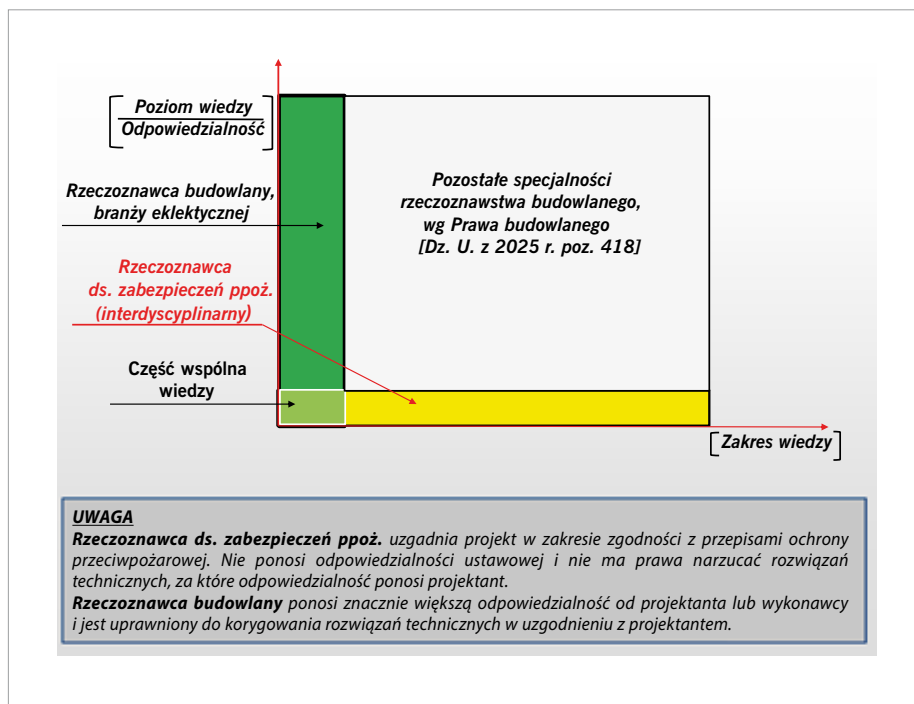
Poziom wiedzy
Odpowiedzialność

Rzeczoznawca budowlany, branży eklektycznej

Rzeczoznawca ds. zabezpieczeń ppoż. (interdyscyplinarny)

Część wspólna wiedzy

Pozostałe specjalności rzeczoznawstwa budowlanego, wg Prawa budowlanego [Dz. U. z 2025 r. poz. 418]

Zakres wiedzy

UWAGA
Rzeczoznawca ds. zabezpieczeń ppoż. uzgadnia projekt w zakresie zgodności z przepisami ochrony przeciwpożarowej. Nie ponosi odpowiedzialności ustawowej i nie ma prawa narzucać rozwiązań technicznych, za które odpowiedzialność ponosi projektant.
Rzeczoznawca budowlany ponosi znacznie większą odpowiedzialność od projektanta lub wykonawcy i jest uprawniony do korygowania rozwiązań technicznych w uzgodnieniu z projektantem.